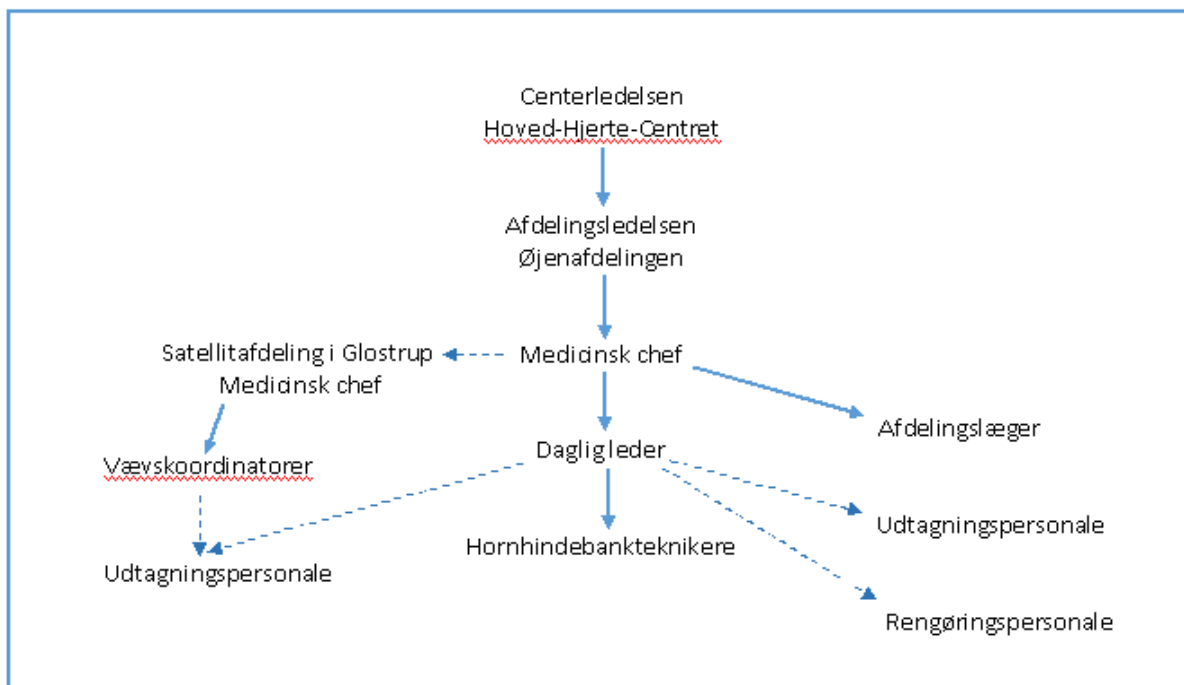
Centerledelsen
Hoved-Hjerte-Centret

Afdelingsledelsen
Øjenafdelingen

Satellitafdeling i Glostrup
Medicinsk chef

Medicinsk chef

Afdelingslæger

Vævskoordinatorer

Dagligleder

Udtagningspersonale

Hornhindebankteknikere

Udtagningspersonale

Rengøringspersonale